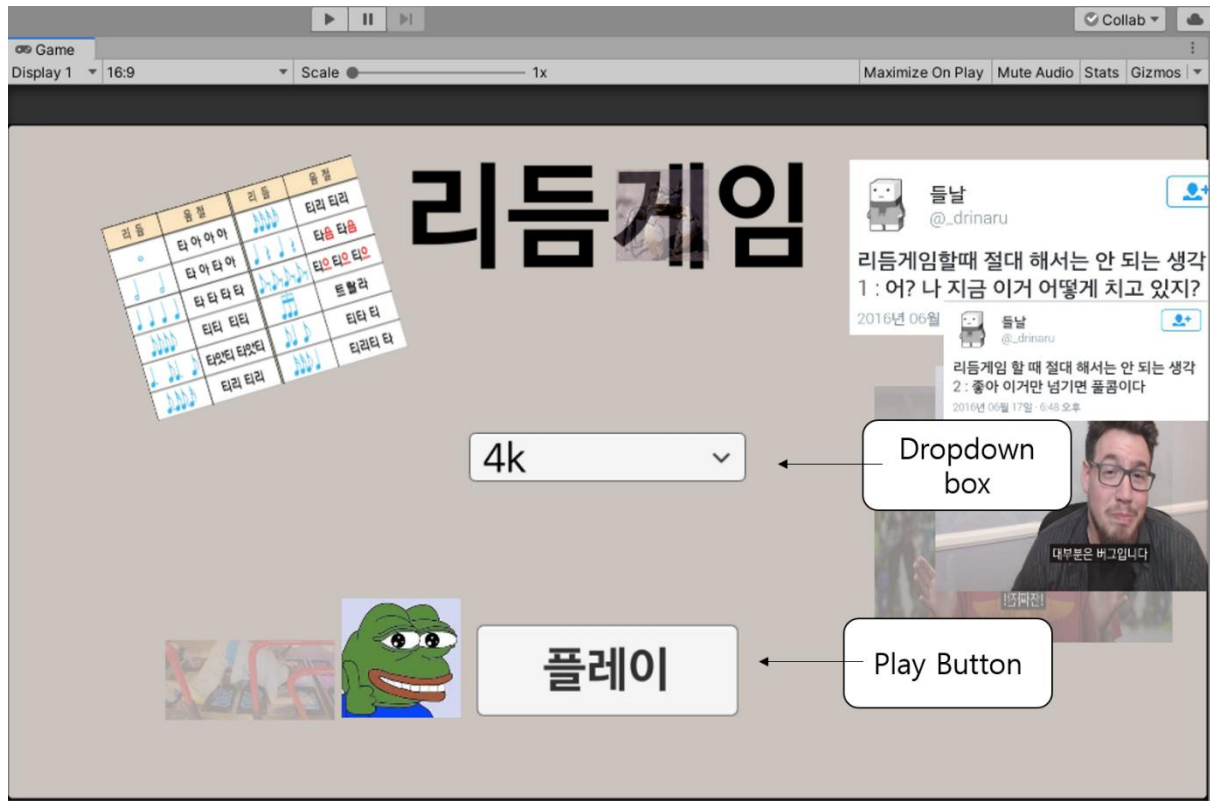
Collab
Game
Display 1 16:9 Scale 1x Maximize On Play Mute Audio Stats Gizmos

리듬게임

| 리듬 | 음절 | 리듬 | 음절 |
|---|---|---|---|
| | 타 아 아 아 | | 티리 티리 |
| | 타 아 타 아 | | 타음 타음 |
| | 타 타 타 타 | | 티으 티으 티으 |
| | 티티 티티 | | 트헐라 |
| | 타잇티 타잇티 | | 티타 티 |
| | 티리 티리 | | 티리티 타 |

들날
@_drinaru
리듬게임할때 절대 해서는 안 되는 생각 1 : 어? 나 지금 이거 어떻게 치고 있지?
2016년 06월

들날
@_drinaru
리듬게임 할 때 절대 해서는 안 되는 생각 2 : 좋아 이거만 넘기면 풀콤이다
2016년 06월 17일 · 6:48 오후

4k

Dropdown box

대부분은 버그입니다
!쯔꾸전!

플레이

Play Button